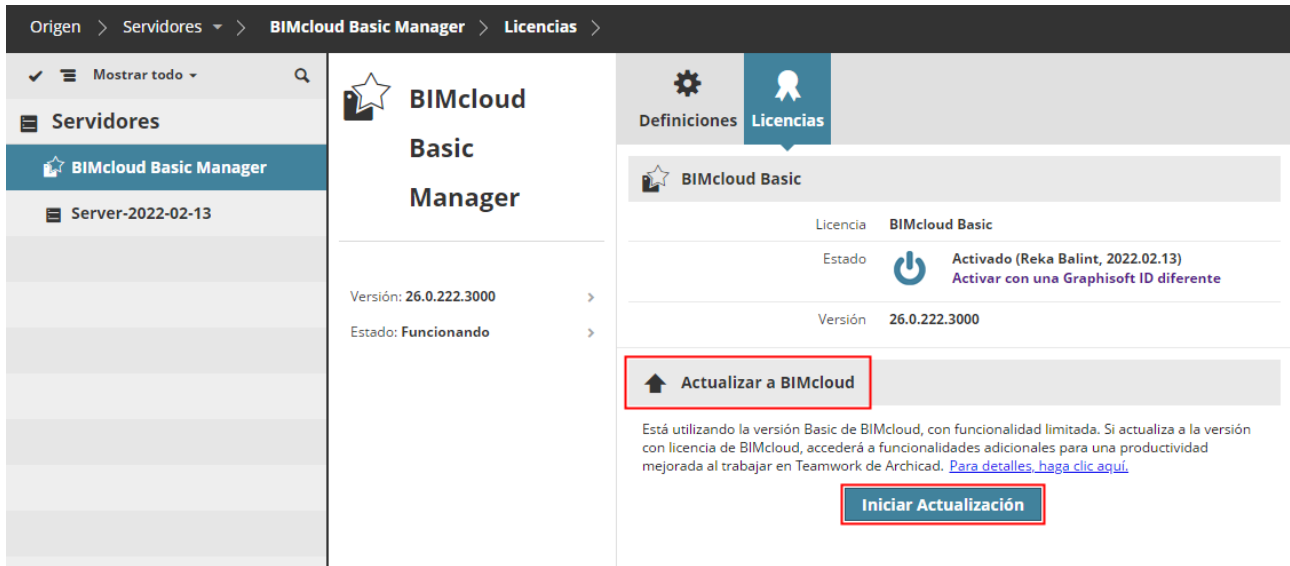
Origen > Servidores > BIMcloud Basic Manager > Licencias >

Mostrar todo

Servidores

BIMcloud Basic Manager

Server-2022-02-13

BIMcloud Basic Manager

Versión: 26.0.222.3000

Estado: Funcionando

Definiciones Licencias

BIMcloud Basic

Licencia BIMcloud Basic

Estado Activado (Reka Balint, 2022.02.13)
Activar con una Graphisoft ID diferente

Versión 26.0.222.3000

Actualizar a BIMcloud

Está utilizando la versión Basic de BIMcloud, con funcionalidad limitada. Si actualiza a la versión con licencia de BIMcloud, accederá a funcionalidades adicionales para una productividad mejorada al trabajar en Teamwork de Archicad. Para detalles, haga clic aquí.

Iniciar Actualización